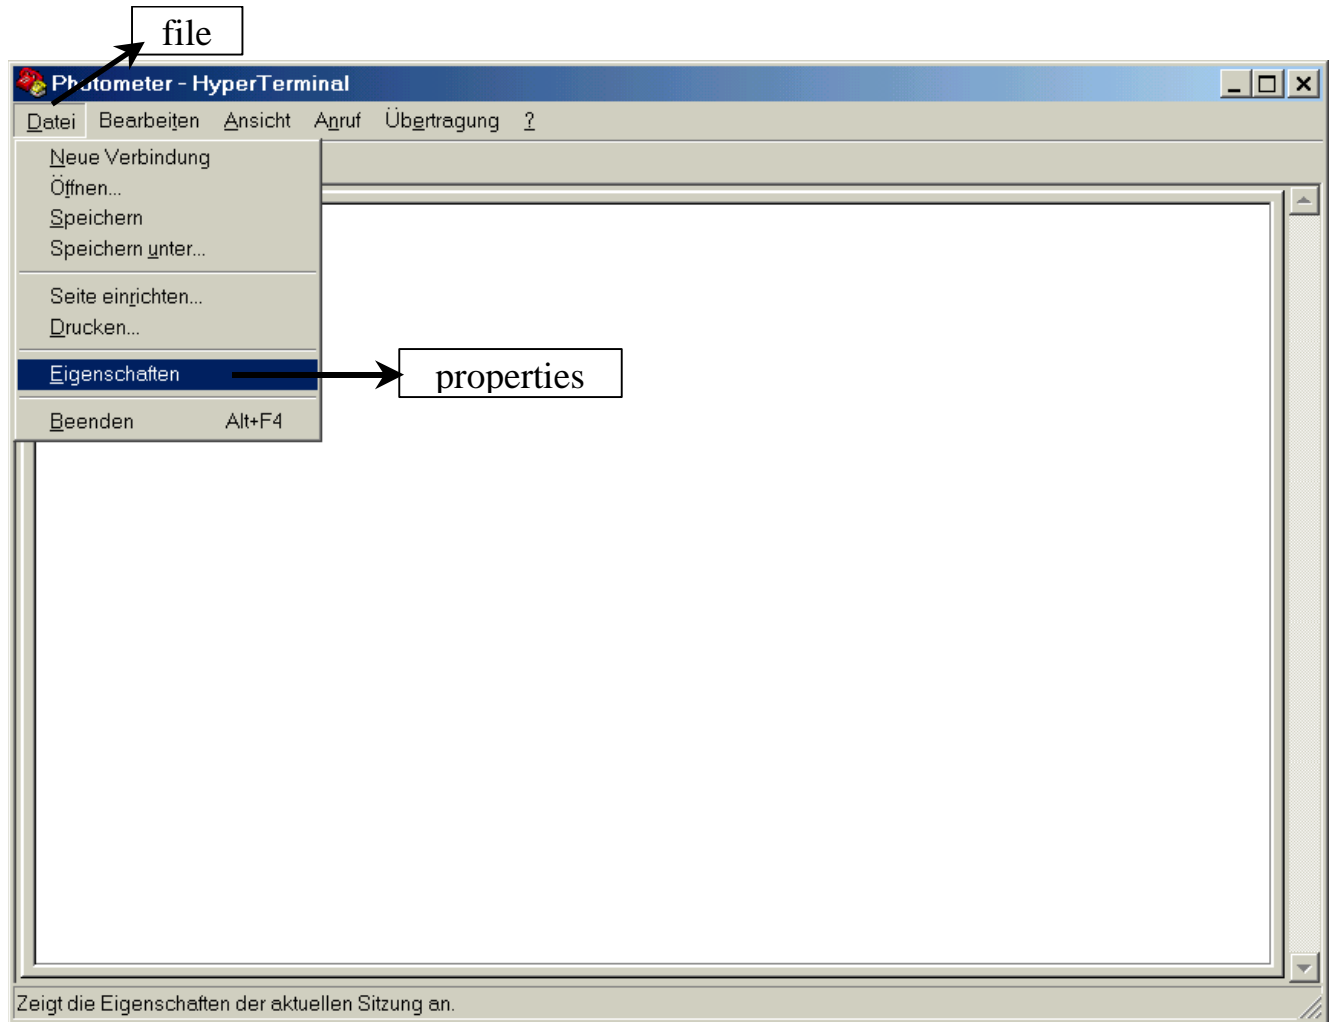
file

Photometer - HyperTerminal

Datei Bearbeiten Ansicht Anruf Übertragung ?

Neue Verbindung
Öffnen...
Speichern
Speichern unter...

Seite einrichten...
Drucken...

Eigenschaften

Beenden Alt+F4

properties

Zeigt die Eigenschaften der aktuellen Sitzung an.